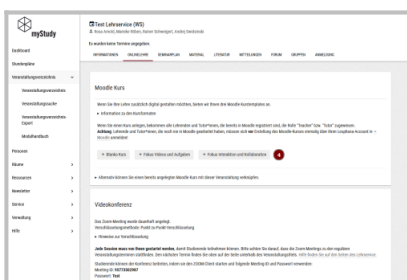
myStudy

Dashboard
Stundenpläne
Veranstaltungsverzeichnis
Veranstaltungsverzeichnis
Veranstaltungssuche
Veranstaltungsverzeichnis Export
Modulhandbuch
Personen
Räume
Ressourcen
Newsletter
Service
Verwaltung
Hilfe

Test Lehrservice (WS)
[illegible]

Es wurden keine Termine angegeben
INFORMATIONEN ONLINELEHRE SEMINARPLAN MATERIAL LITERATUR MITTEILUNGEN FORUM GRUPPEN ANMELDUNG

Moodle Kurs

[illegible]

+ Information zu den Kursformaten

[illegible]

+ Blanko Kurs + Fokus Videos und Aufgaben + Fokus Interaktion und Kollaboration 4

+ Alternativ können Sie einen bereits angelegten Moodle Kurs mit dieser Veranstaltung verknüpfen

Videokonferenz

Das Zoom Meeting wurde dauerhaft angelegt.
Veranstaltungsmitteilung: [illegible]
+ Hinweise zur Veranstaltung

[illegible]

Meeting ID: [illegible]
Passwort: Test